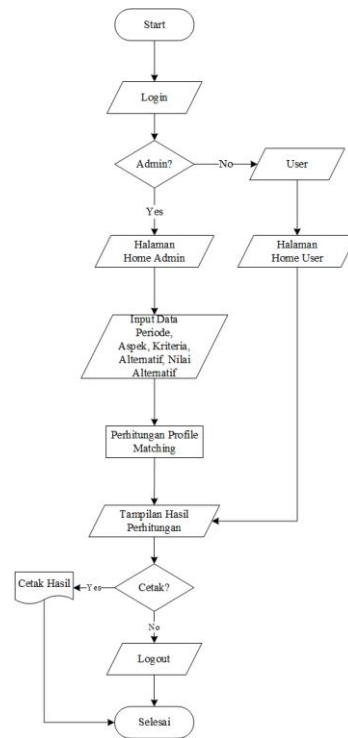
Start

Login

Admin?

No

User

Yes

Halaman Home Admin

Halaman Home User

Input Data Periode, Aspek, Kriteria, Alternatif, Nilai Alternatif

Perhitungan Profile Matching

Tampilan Hasil Perhitungan

Cetak Hasil

Yes

Cetak?

No

Logout

Selesai